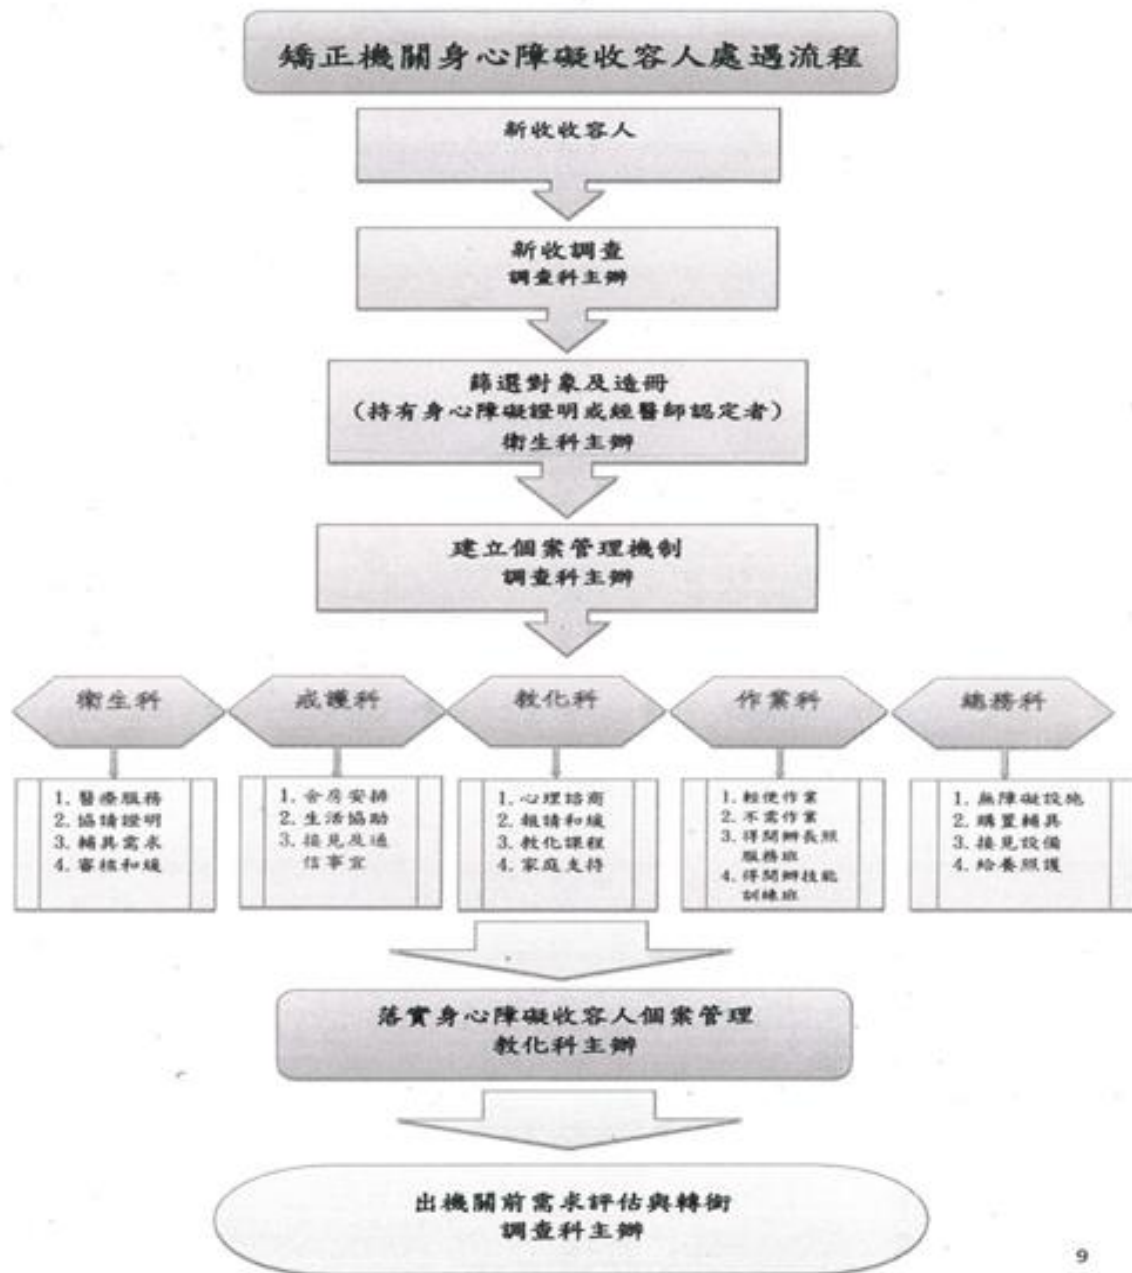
矯正機關身心障礙收容人處遇流程

新收收容人

新收調查
調查科主辦

篩選對象及造冊
（持有身心障礙證明或經醫師認定者）
衛生科主辦

建立個案管理機制
調查科主辦

衛生科

1. 醫療服務
2. 協請證明
3. 輔具需求
4. 審核和緩

戒護科

1. 舍房安排
2. 生活協助
3. 接見及通信事宜

教化科

1. 心理諮商
2. 報請和緩
3. 教化課程
4. 家庭支持

作業科

1. 輕便作業
2. 不需作業
3. 得開辦長照服務班
4. 得開辦技能訓練班

總務科

1. 無障礙設施
2. 購置輔具
3. 接見設備
4. 給養照護

落實身心障礙收容人個案管理
教化科主辦

出機關前需求評估與轉銜
調查科主辦

9